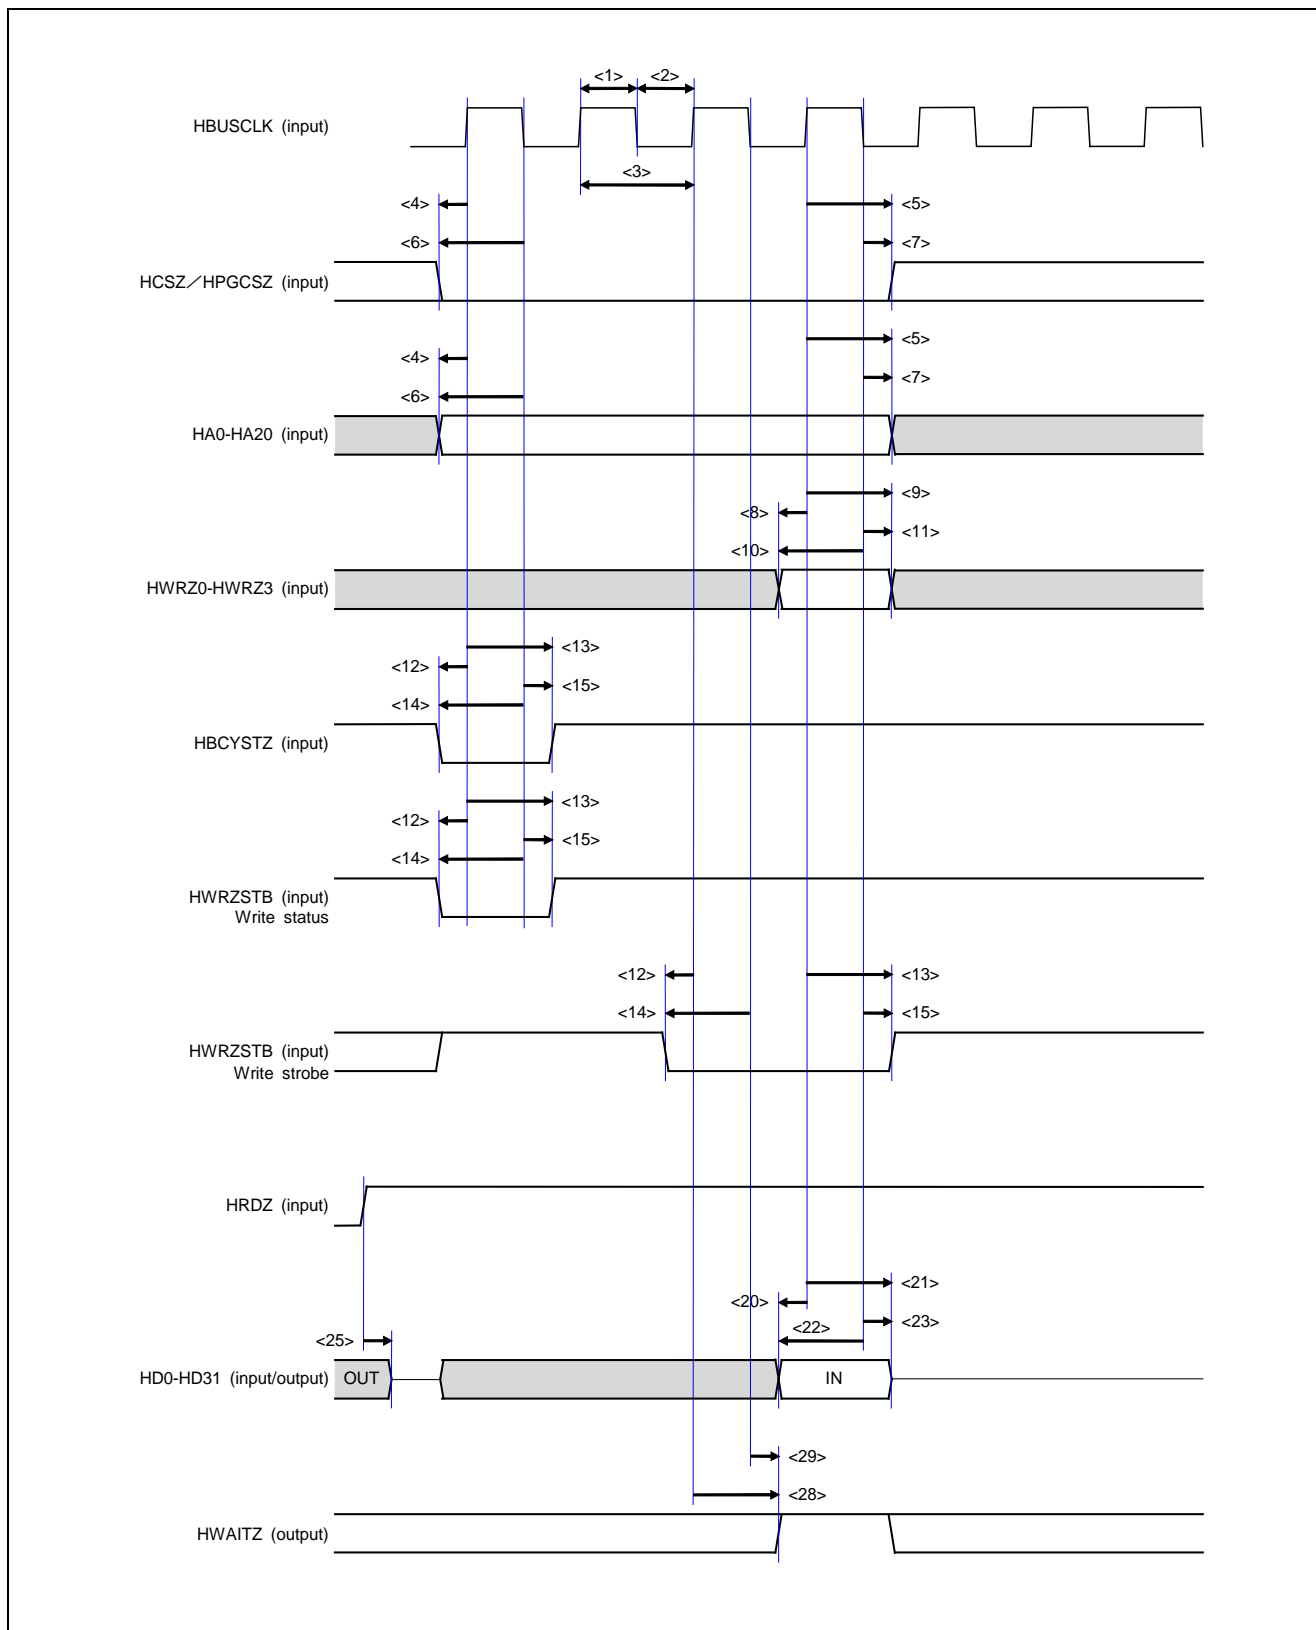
<1> <2>

HBUSCLK (input)

<3>

<4> <5>

<6> <7>

HCSZ／HPGCSZ (input)

<4> <5>

<6> <7>

HA0-HA20 (input)

<9>

<8>

<10> <11>

HWRZ0-HWRZ3 (input)

<13>

<12>

<15>

<14>

HBCYSTZ (input)

<13>

<12>

<15>

<14>

HWRZSTB (input) Write status

<12> <13>

<14> <15>

HWRZSTB (input) Write strobe

HRDZ (input)

<21>

<20>

<22> <23>

<25>

HD0-HD31 (input/output) OUT IN

<29>

<28>

HWAITZ (output)